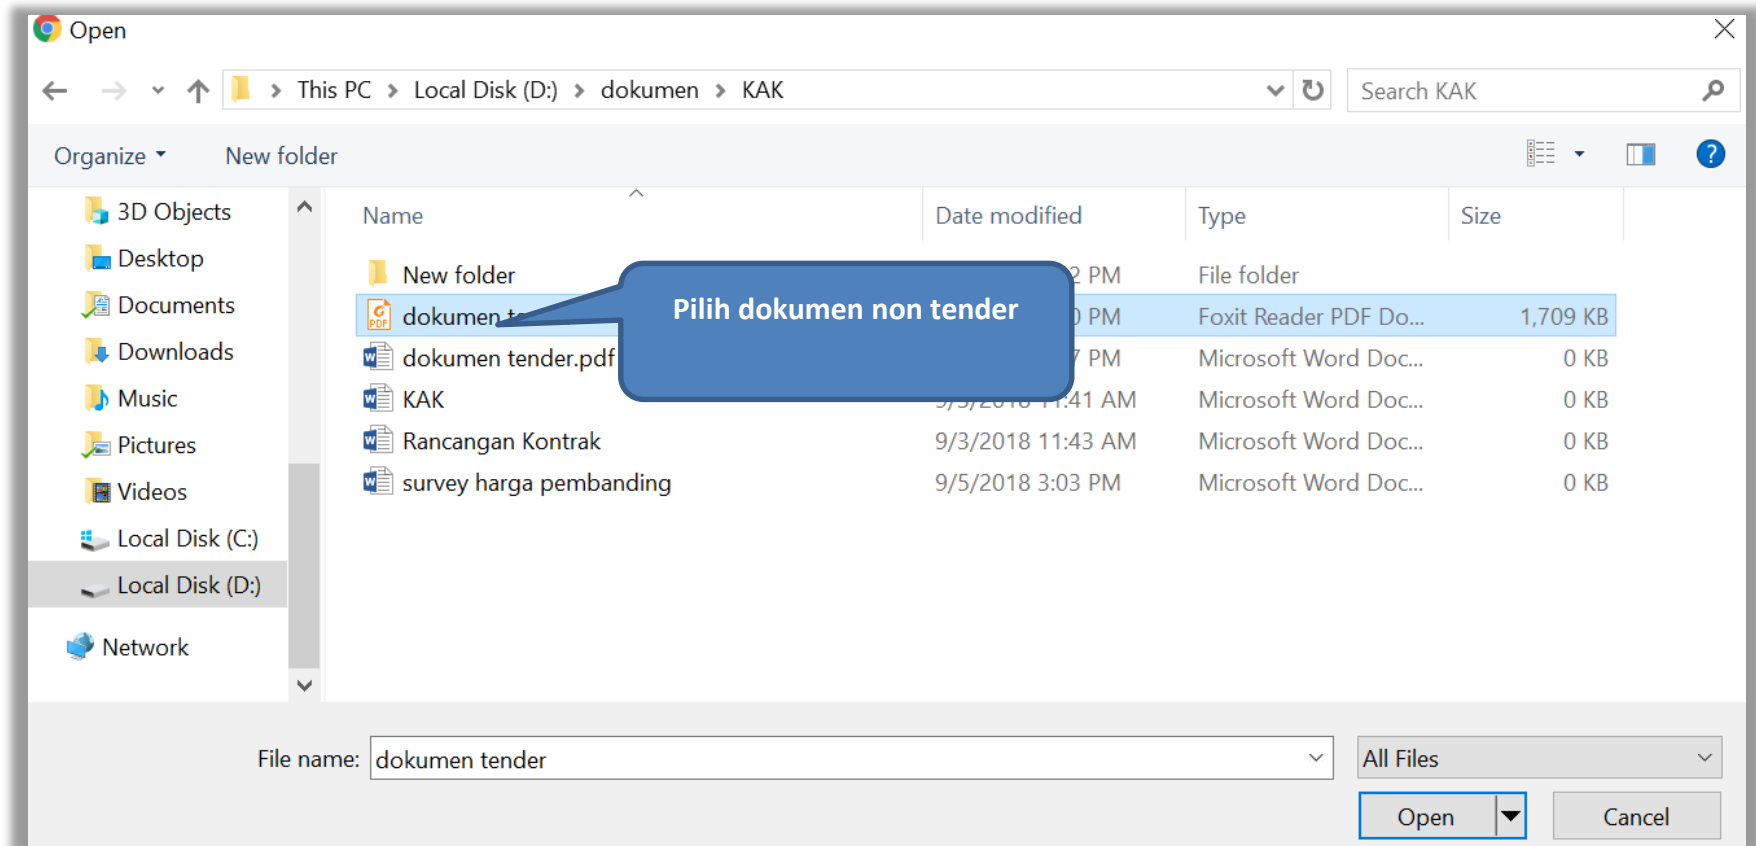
Open

This PC > Local Disk (D:) > dokumen > KAK

Search KAK

Organize ▾ New folder

?

3D Objects
Desktop
Documents
Downloads
Music
Pictures
Videos
Local Disk (C:)
Local Disk (D:)
Network

| Name | Date modified | Type | Size |
|---|---|---|---|
| New folder | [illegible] PM | File folder | |
| dokumen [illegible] | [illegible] PM | Foxit Reader PDF Do... | 1,709 KB |
| dokumen tender.pdf | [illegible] PM | Microsoft Word Doc... | 0 KB |
| KAK | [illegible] :41 AM | Microsoft Word Doc... | 0 KB |
| Rancangan Kontrak | 9/3/2018 11:43 AM | Microsoft Word Doc... | 0 KB |
| survey harga pembanding | 9/5/2018 3:03 PM | Microsoft Word Doc... | 0 KB |

Pilih dokumen non tender

File name: dokumen tender

All Files

Open

Cancel